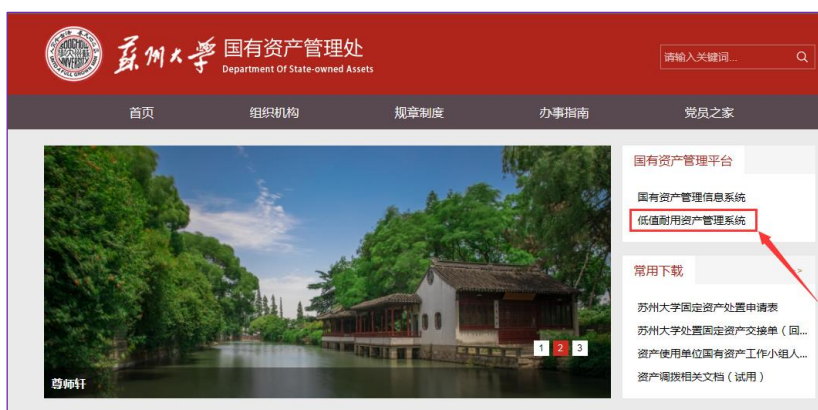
苏州大学 国有资产管理处
Department Of State-owned Assets

请输入关键词...

首页 组织机构 规章制度 办事指南 党员之家

国有资产管理平台

国有资产管理信息系统
低值耐用资产管理系统

常用下载

苏州大学固定资产处置申请表
苏州大学处置固定资产交接单（回...
资产使用单位国有资产工作小组人...
资产调拨相关文档（试用）

1 2 3

尊师轩